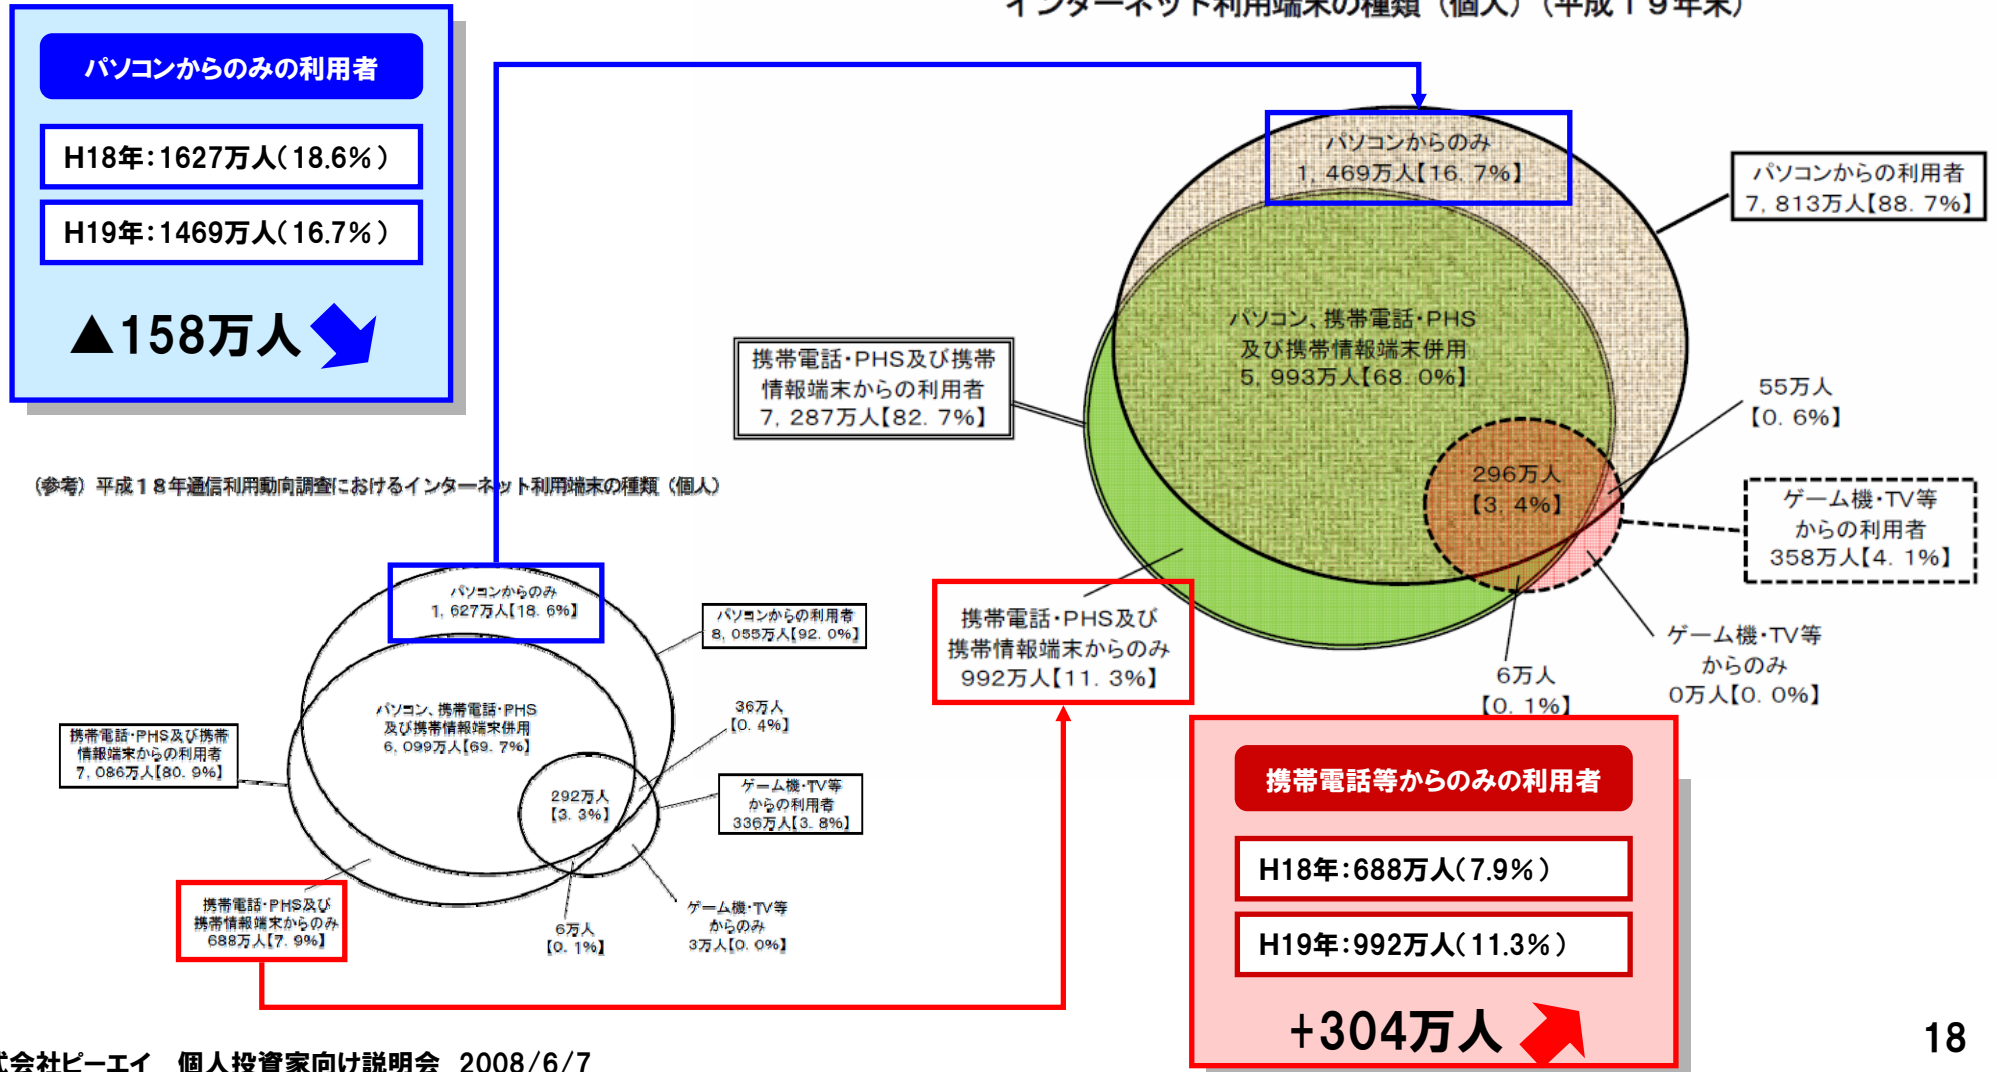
インターネット利用端末の種類（個人）（平成19年末）

パソコンからのみの利用者

H18年：1627万人（18.6%）

H19年：1469万人（16.7%）

▲158万人

パソコンからのみ
1，469万人【16．7%】

パソコンからの利用者
7，813万人【88．7%】

携帯電話・PHS及び携帯情報端末からの利用者
7，287万人【82．7%】

パソコン、携帯電話・PHS及び携帯情報端末併用
5，993万人【68．0%】

55万人
【0．6%】

296万人
【3．4%】

ゲーム機・TV等からの利用者
358万人【4．1%】

携帯電話・PHS及び携帯情報端末からのみ
992万人【11．3%】

6万人
【0．1%】

ゲーム機・TV等からのみ
0万人【0．0%】

（参考）平成18年通信利用動向調査におけるインターネット利用端末の種類（個人）

パソコンからのみ
1，627万人【18．6%】

パソコンからの利用者
8，055万人【92．0%】

パソコン、携帯電話・PHS及び携帯情報端末併用
6，099万人【69．7%】

36万人
【0．4%】

携帯電話・PHS及び携帯情報端末からの利用者
7，086万人【80．9%】

292万人
【3．3%】

ゲーム機・TV等からの利用者
336万人【3．8%】

携帯電話・PHS及び携帯情報端末からのみ
688万人【7．9%】

6万人
【0．1%】

ゲーム機・TV等からのみ
3万人【0．0%】

携帯電話等からのみの利用者

H18年：688万人（7.9%）

H19年：992万人（11.3%）

+304万人

式会社ピーエイ　個人投資家向け説明会　2008/6/7

18